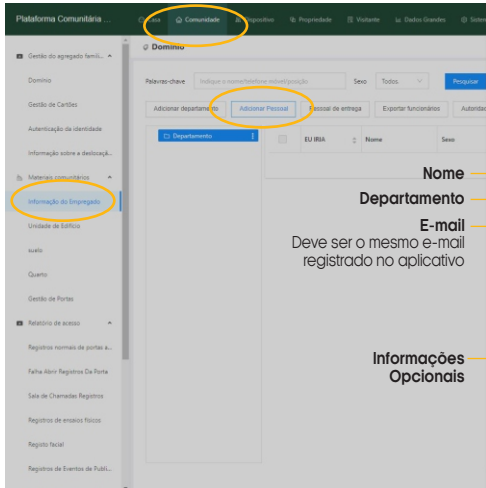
Plataforma Comunitária ...
Casa
Comunidade
Dispositivo
Propriedade
Visitante
Dados Grandes
Sistema

Gestão do agregado familiar
Domínio
Gestão de Cartões
Autenticação de identidade
Informação sobre a deslocação
Materiais comunitários
Informação do Empregado
Unidade de Edifício
suelo
Quarto
Gestão de Portas
Relatório de acesso
Registros normais de portas a...
Falha Abrir Registros Da Porta
Sala de Chamadas Registros
Registros de ensaios físicos
Registo facial
Registros de Eventos de Publi...

Domínio
Palavras-chave
Indique o nome/telefone móvel/posição
Sexo
Todos
Pesquisar
Adicionar departamento
Adicionar Pessoal
Pessoal de entrega
Exportar funcionários
Autoridade
Departamento
EU IRIA
Nome
Sexo

Nome
Departamento
E-mail
Deve ser o mesmo e-mail registrado no aplicativo
Informações Opcionais